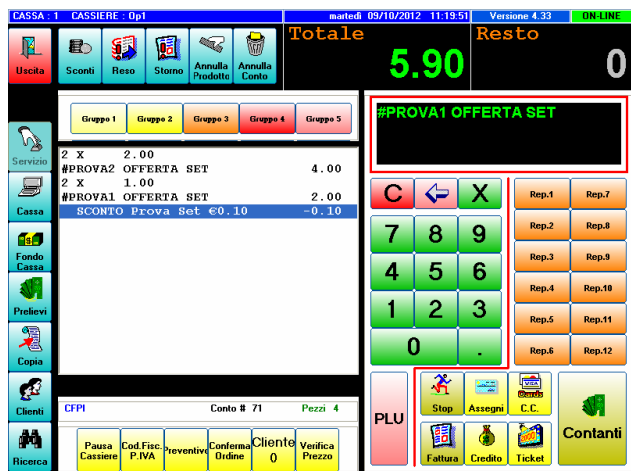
CASSA : 1 CASSIERE : Op1 martedì 09/10/2012 11:19:51 Versione 4.33 ON-LINE

Uscita

Sconti

Reso

Storno

Annulla Prodotto

Annulla Conto

Totale

5.90

Resto

0

Gruppo 1

Gruppo 2

Gruppo 3

Gruppo 4

Gruppo 5

#PROVA1 OFFERTA SET

Servizio

Cassa

Fondo Cassa

Prelievi

Copia

Clienti

Ricerca

| | |
|---|---|
| 2 X 2.00 | |
| #PROVA2 OFFERTA SET | 4.00 |
| 2 X 1.00 | |
| #PROVA1 OFFERTA SET | 2.00 |
| SCONTO Prova Set €0.10 | -0.10 |

C

X

7 8 9

4 5 6

1 2 3

0 .

Rep.1 Rep.7

Rep.2 Rep.8

Rep.3 Rep.9

Rep.4 Rep.10

Rep.5 Rep.11

Rep.6 Rep.12

CFPI Conto # 71 Pezzi 4

Pausa Cassiere

Cod.Fisc. P.IVA

Preventivo

Conferma Ordine

Cliente 0

Verifica Prezzo

PLU

Stop

Assegni

C.C.

Fattura

Credito

Ticket

Contanti